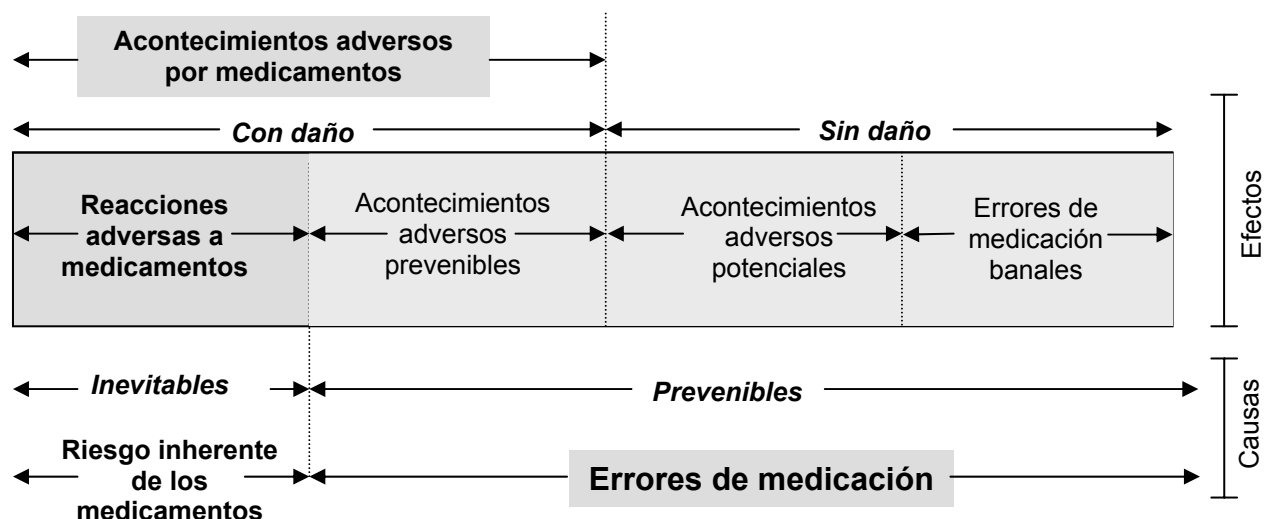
Acontecimientos adversos por medicamentos

Con daño

Sin daño

Reacciones adversas a medicamentos

Acontecimientos adversos prevenibles

Acontecimientos adversos potenciales

Errores de medicación banales

Efectos

Inevitables

Prevenibles

Causas

Riesgo inherente de los medicamentos

Errores de medicación